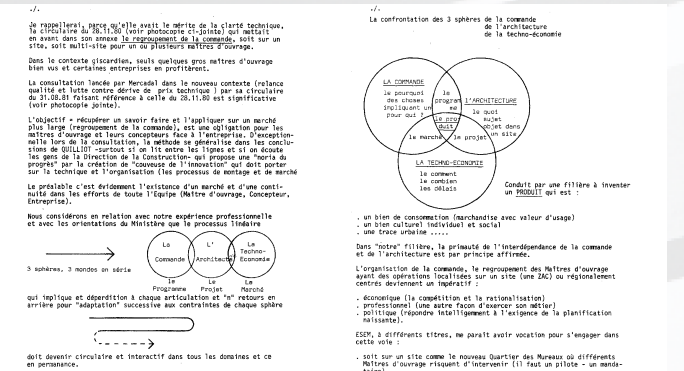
./.

Je rappellerai, parce qu'elle avait le mérite de la clarté technique, la circulaire du 28.11.80 (voir circulaire ci-jointe) qui mettait en avant dans son annexe le regroupement de la commande, soit sur un site, soit multi-site pour un ou plusieurs maîtres d'ouvrage.

Dans le contexte giscardien, seuls quelques gros maîtres d'ouvrage bien vus et certaines entreprises en profitèrent.

La consultation lancée par Mercedel dans le nouveau contexte (relance qualité et lutte contre dérive de prix technique ) par sa circulaire du 31.08.81 faisant référence à celle du 28.11.80 est significative (voir photocopie jointe).

L'objectif « récupérer un savoir faire et l'appliquer sur un marché plus large (regroupement de la commande), est une obligation pour les maîtres d'ouvrage et leurs concepteurs face à l'entreprise. D'exceptionnelle lors de la consultation, la méthode se généralise dans les conclusions de QUILLIOT -surtout si on lit entre les lignes et si on écoute les gens de la Direction de la Construction- qui propose une "noria du progrès" par la création de "couveuse de l'innovation" qui doit porter sur la technique et l'organisation (les processus de montage et de marché

Le préalable c'est évidemment l'existence d'un marché et d'une continuité dans les efforts de toute l'Equipe (Maître d'ouvrage, Concepteur, Entreprise).

Nous considérons en relation avec notre expérience professionnelle et avec les orientations du Ministère que le processus linéaire

3 sphères, 3 mondes en série

La Commande | L' Architecture | La Techno-Economie

le Programme | le Projet | le Marché

qui implique et déperdition à chaque articulation et "n" retours en arrière pour "adaptation" successive aux contraintes de chaque sphère

doit devenir circulaire et interactif dans tous les domaines et ce en permanence.

./.

La confrontation des 3 sphères de la commande
de l'architecture
de la techno-économie

LA COMMANDE
le pourquoi des choses impliquant un pour qui ?

L'ARCHITECTURE
le quoi sujet objet dans un site

le programme
le produit
le marché
le projet

LA TECHNO-ECONOMIE
le comment le combien les délais

Conduit par une filière à inventer un PRODUIT qui est :

. un bien de consommation (marchandise avec valeur d'usage)
. un bien culturel individuel et social
. une trace urbaine .....

Dans "notre" filière, la primauté de l'interdépendance de la commande et de l'architecture est par principe affirmée.

L'organisation de la commande, le regroupement des Maîtres d'ouvrage ayant des opérations localisées sur un site (une ZAC) ou régionalement centrés deviennent un impératif :

. économique (la compétition et la rationalisation)
. professionnel (une autre façon d'exercer son métier)
. politique (répondre intelligemment à l'exigence de la planification naissante).

ESEM, à différents titres, me paraît avoir vocation pour s'engager dans cette voie :

. soit sur un site comme le nouveau Quartier des Mureaux où différents Maîtres d'ouvrage risquent d'intervenir (il faut un pilote - un mandataire)